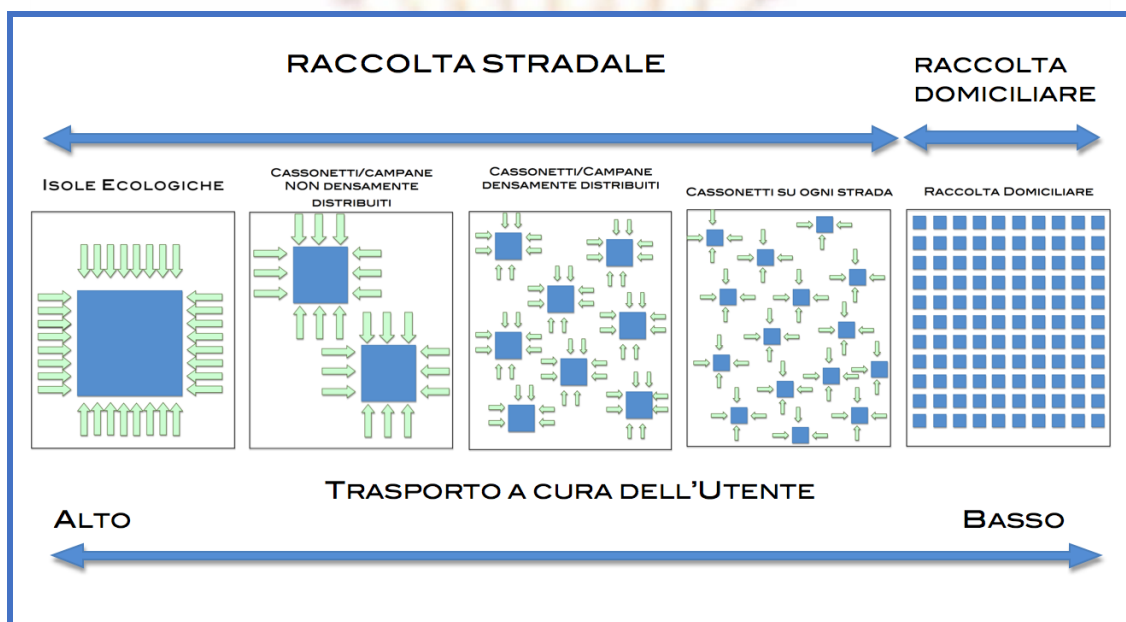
RACCOLTA STRADALE

RACCOLTA DOMICILIARE

Isole Ecologiche

Cassonetti/campane NON densamente distribuiti

Cassonetti/Campane densamente distribuiti

Cassonetti su ogni strada

Raccolta Domiciliare

Trasporto a cura dell'Utente

Alto

Basso